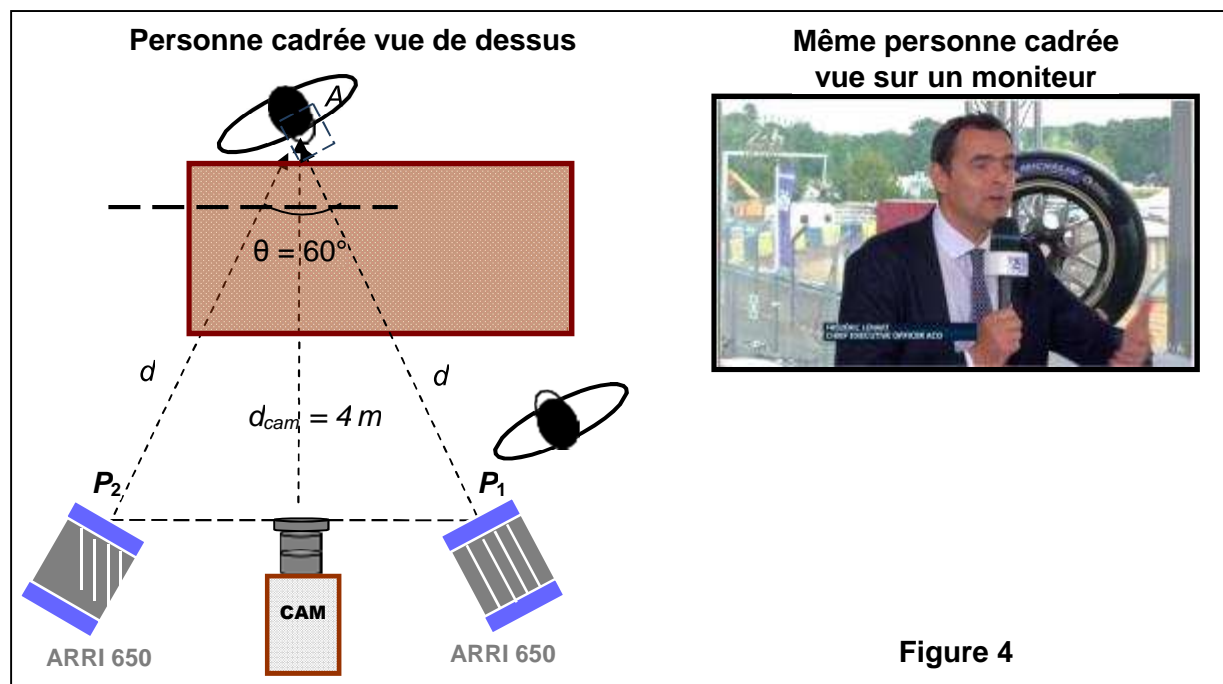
Personne cadrée vue de dessus

A

$\theta = 60°$

d

d

$d_{cam} = 4\ m$

$P_2$

$P_1$

CAM

ARRI 650

ARRI 650

Même personne cadrée vue sur un moniteur

MICHELIN

FRÉDÉRIC LEQUIEN
CHIEF EXECUTIVE OFFICER ACO

Figure 4